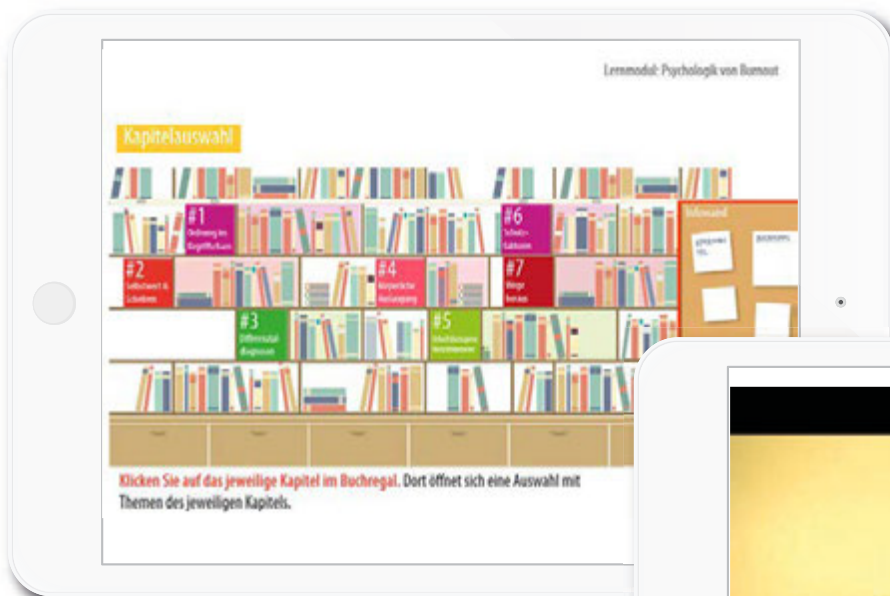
Lernmodul: Psychologik von Burnout

Kapitelauswahl

#1 Ordnung im Begriffschaos

#6 Schutz-faktoren

#2 Selbstwert & Scheitern

#4 Körperliche Auszehrung

#7 Wege heraus

#3 Differenzialdiagnosen

#5 Arbeitsbezogene Stressfaktoren

Infowand

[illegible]

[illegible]

Klicken Sie auf das jeweilige Kapitel im Buchregal. Dort öffnet sich eine Auswahl mit Themen des jeweiligen Kapitels.